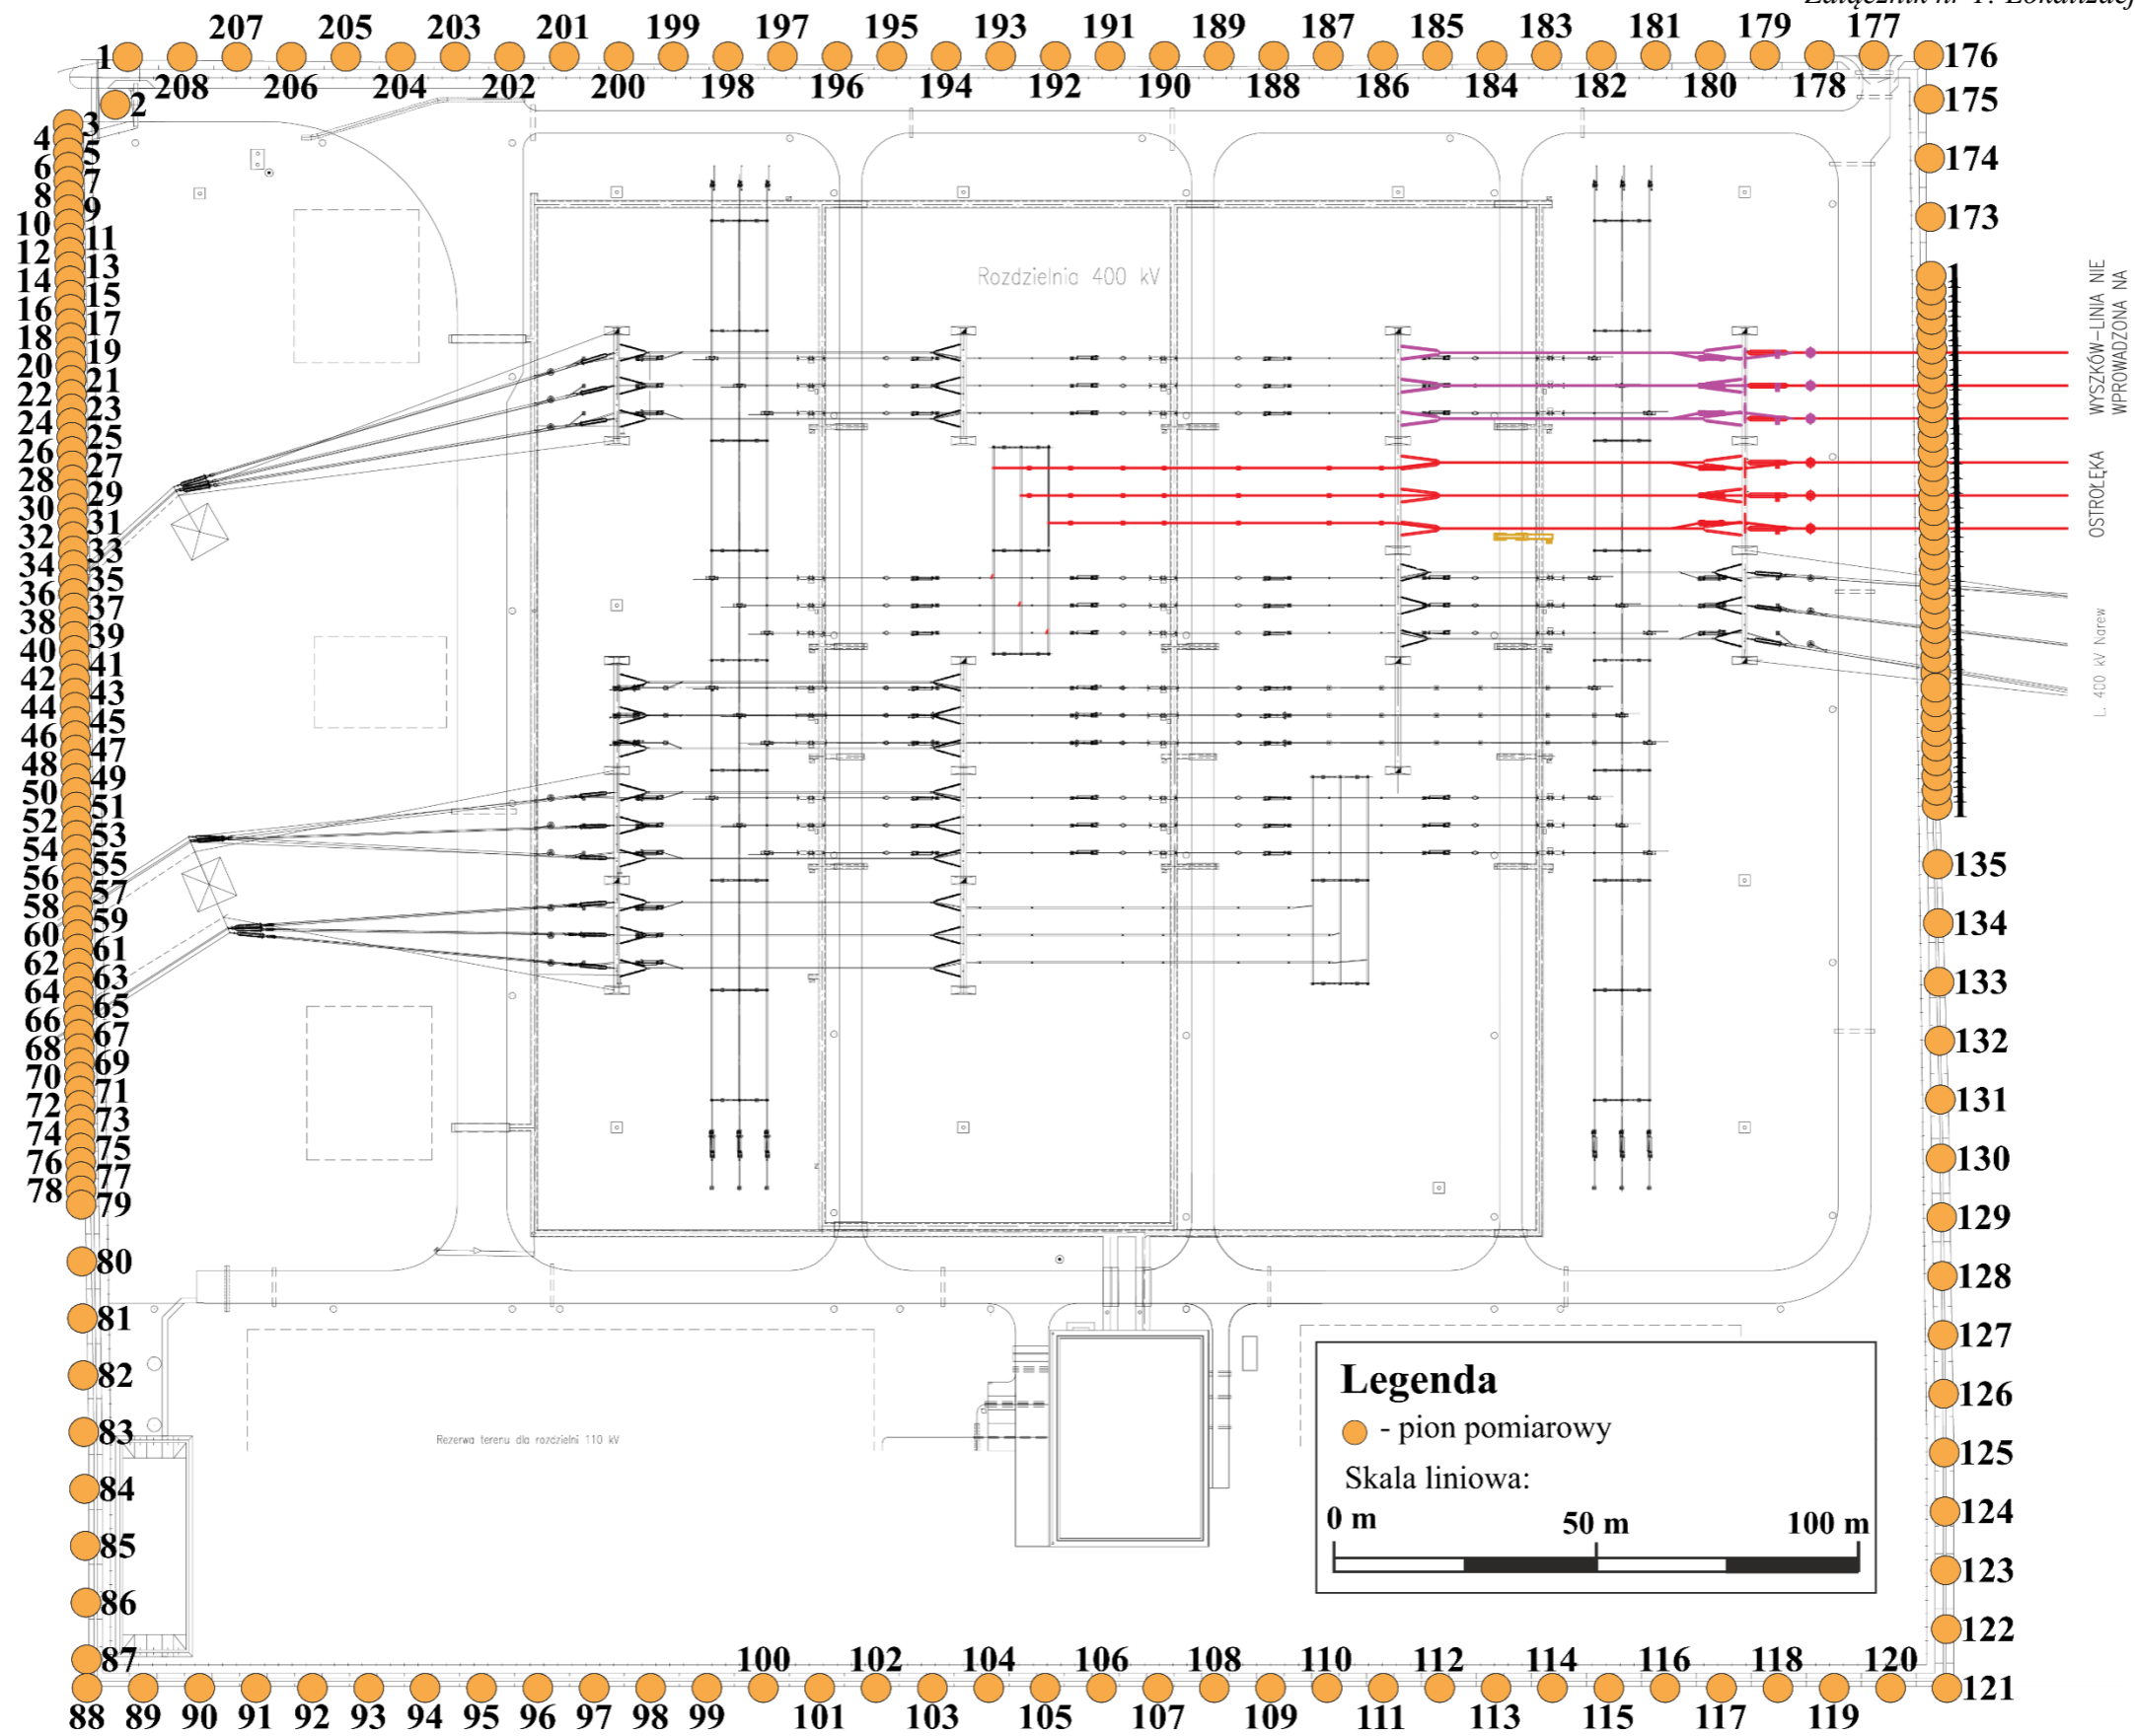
Załącznik nr 1. Lokalizacj

1 207 205 203 201 199 197 195 193 191 189 187 185 183 181 179 177 176
208 206 204 202 200 198 196 194 192 190 188 186 184 182 180 178
2 175
3 4 5 6 7 8 9 10 11 12 13 14 15 16 17 18 19 20 21 22 23 24 25 26 27 28 29 30 31 32 33 34 35 36 37 38 39 40 41 42 43 44 45 46 47 48 49 50 51 52 53 54 55 56 57 58 59 60 61 62 63 64 65 66 67 68 69 70 71 72 73 74 75 76 77 78 79
174
173

Rozdzielnia 400 kV

WYSZKÓW–LINIA NIE WPROWADZONA NA

OSTROŁĘKA

L. 400 kV Narew

135
134
133
132
131
130
129
128
127
126
125
124
123
122
121

80
81
82
83
84
85
86
87

Rezerwa terenu dla rozdzielni 110 kV

Legenda
- pion pomiarowy
Skala liniowa:
0 m 50 m 100 m

100 102 104 106 108 110 112 114 116 118 120
88 89 90 91 92 93 94 95 96 97 98 99 101 103 105 107 109 111 113 115 117 119